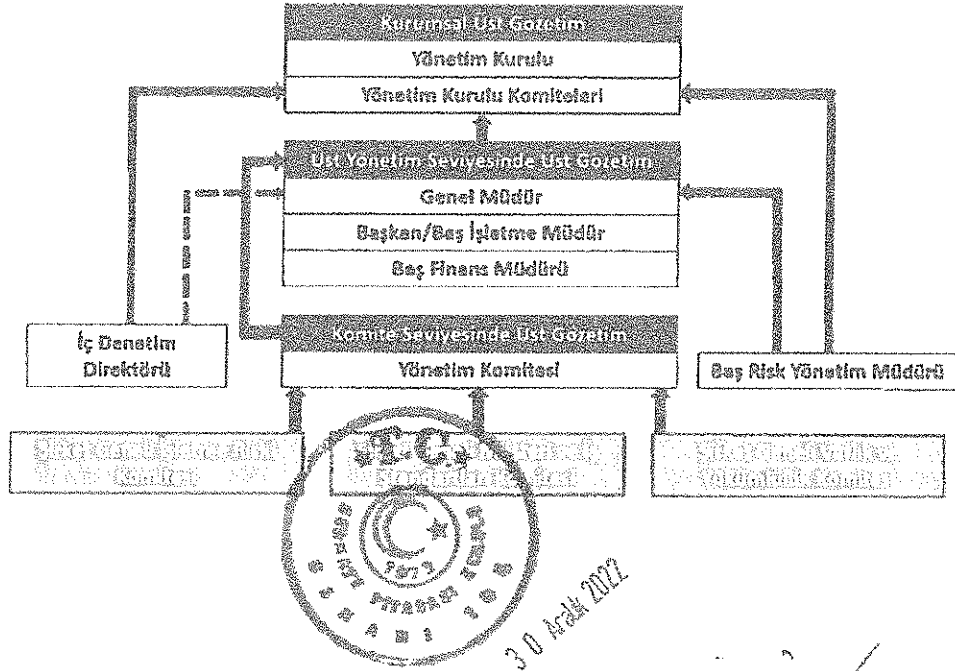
Kurumsal Üst Gözetim

Yönetim Kurulu

Yönetim Kurulu Komiteleri

Üst Yönetim Seviyesinde Üst Gözetim

Genel Müdür

Başkan/Baş İşletme Müdür

Baş Finans Müdürü

İç Denetim Direktörü

Komite Seviyesinde Üst Gözetim

Yönetim Komitesi

Baş Risk Yönetim Müdürü

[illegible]

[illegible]

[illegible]

T.C. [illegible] PİYASASI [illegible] 1973

30 Aralık 2022